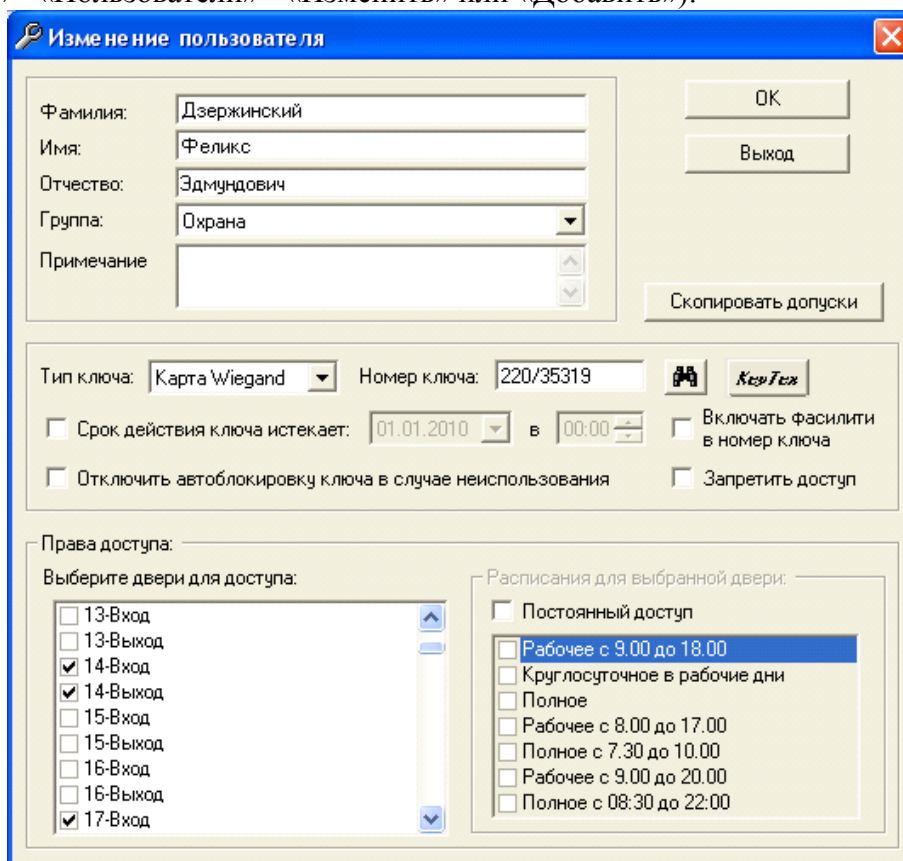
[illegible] «Пользователи» – «Изменить» или «Добавить»).

Изменение пользователя

Фамилия: Дзержинский
Имя: Феликс
Отчество: Эдмундович
Группа: Охрана
Примечание

OK
Выход

Скопировать допуски

Тип ключа: Карта Wiegand
Номер ключа: 220/35319
KeyTex

Срок действия ключа истекает: 01.01.2010 в 00:00
Включать фасилити в номер ключа

Отключить автоблокировку ключа в случае неиспользования
Запретить доступ

Права доступа:
Выберите двери для доступа:
13-Вход
13-Выход
14-Вход
14-Выход
15-Вход
15-Выход
16-Вход
16-Выход
17-Вход

Расписания для выбранной двери:
Постоянный доступ
Рабочее с 9.00 до 18.00
Круглосуточное в рабочие дни
Полное
Рабочее с 8.00 до 17.00
Полное с 7.30 до 10.00
Рабочее с 9.00 до 20.00
Полное с 08:30 до 22:00